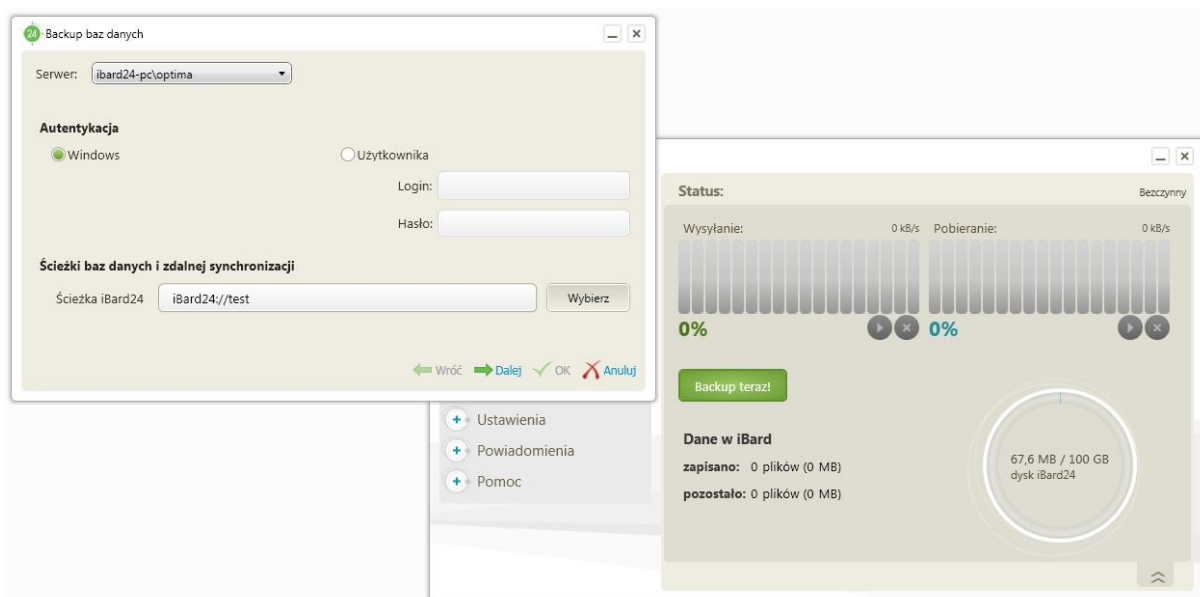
24 Backup baz danych

Serwer: ibard24-pc\optima

Autentykacja

Windows

Użytkownika

Login:

Hasło:

Ścieżki baz danych i zdalnej synchronizacji

Ścieżka iBard24 iBard24://test Wybierz

Wróć Dalej OK Anuluj

Status: Bezczynny

Wysyłanie: 0 kB/s Pobieranie: 0 kB/s

0% 0%

Backup teraz!

Ustawienia

Powiadomienia

Pomoc

Dane w iBard

zapisano: 0 plików (0 MB)

pozostało: 0 plików (0 MB)

67,6 MB / 100 GB
dysk iBard24